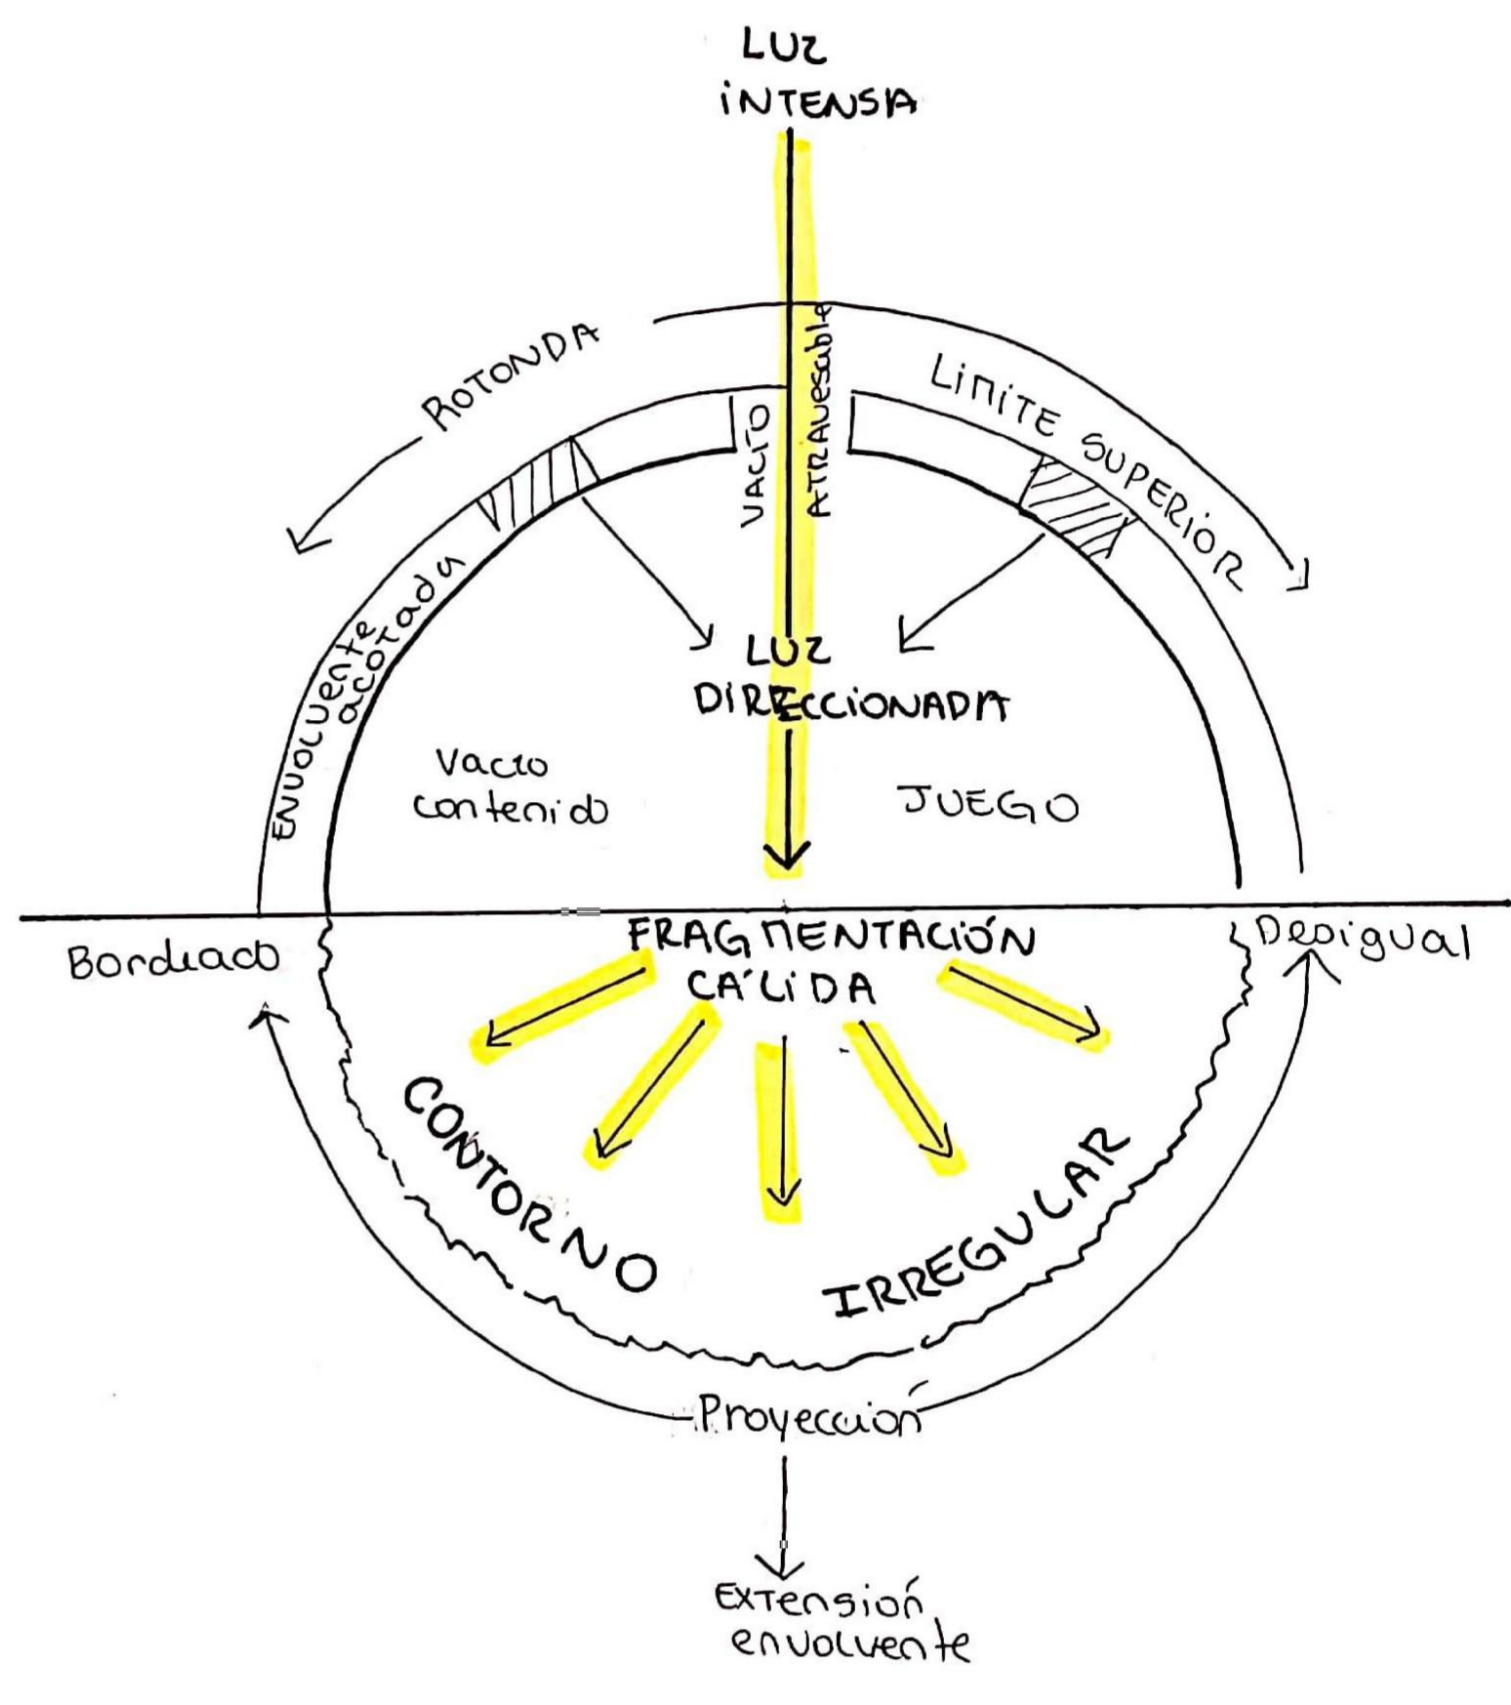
LUZ INTENSA

ROTONDA

LIMITE SUPERIOR

VACIO

ATRAVESABLE

Envolvente acotada

LUZ DIRECCIONADA

Vacio contenido

JUEGO

Bordeado

FRAGMENTACIÓN CÁLIDA

Desigual

CONTORNO

IRREGULAR

Proyeccion

Extensión envolvente